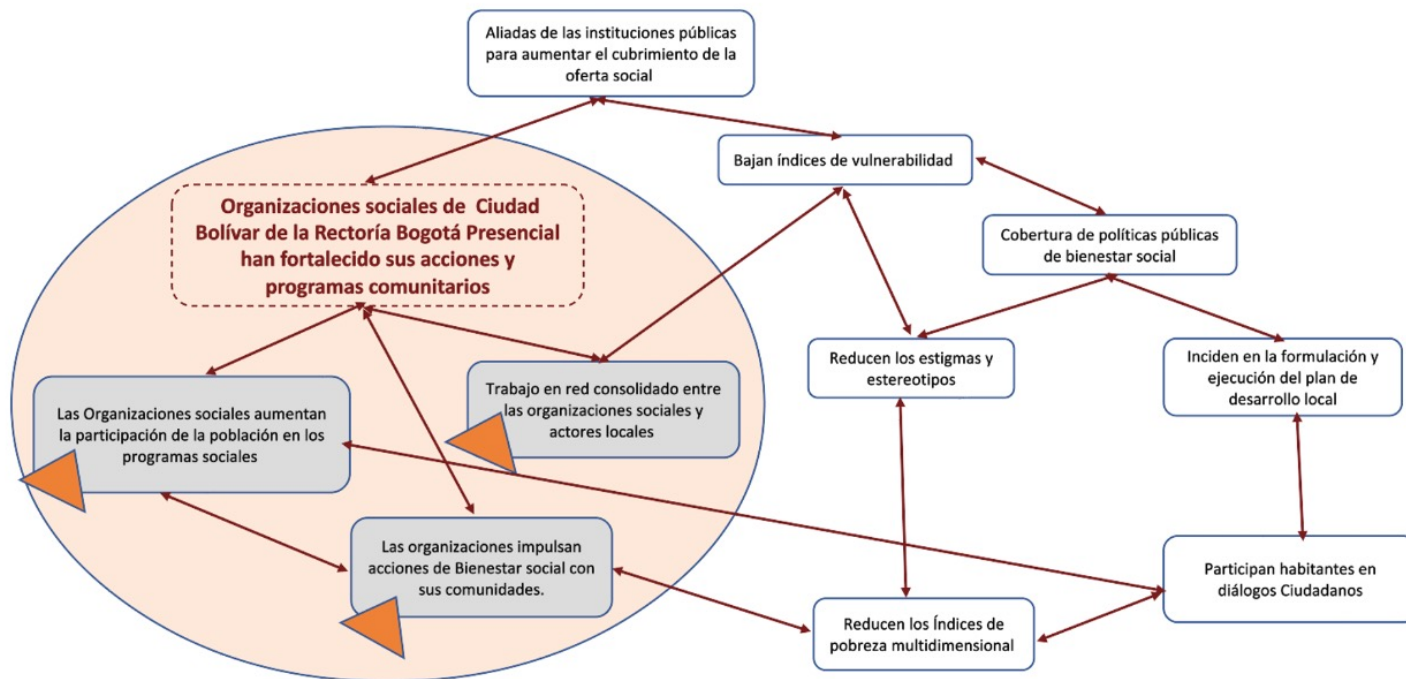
Aliadas de las instituciones públicas para aumentar el cubrimiento de la oferta social

Bajan índices de vulnerabilidad

Organizaciones sociales de Ciudad Bolívar de la Rectoría Bogotá Presencial han fortalecido sus acciones y programas comunitarios

Cobertura de políticas públicas de bienestar social

Reducen los estigmas y estereotipos

Inciden en la formulación y ejecución del plan de desarrollo local

Las Organizaciones sociales aumentan la participación de la población en los programas sociales

Trabajo en red consolidado entre las organizaciones sociales y actores locales

Las organizaciones impulsan acciones de Bienestar social con sus comunidades.

Participan habitantes en diálogos Ciudadanos

Reducen los Índices de pobreza multidimensional